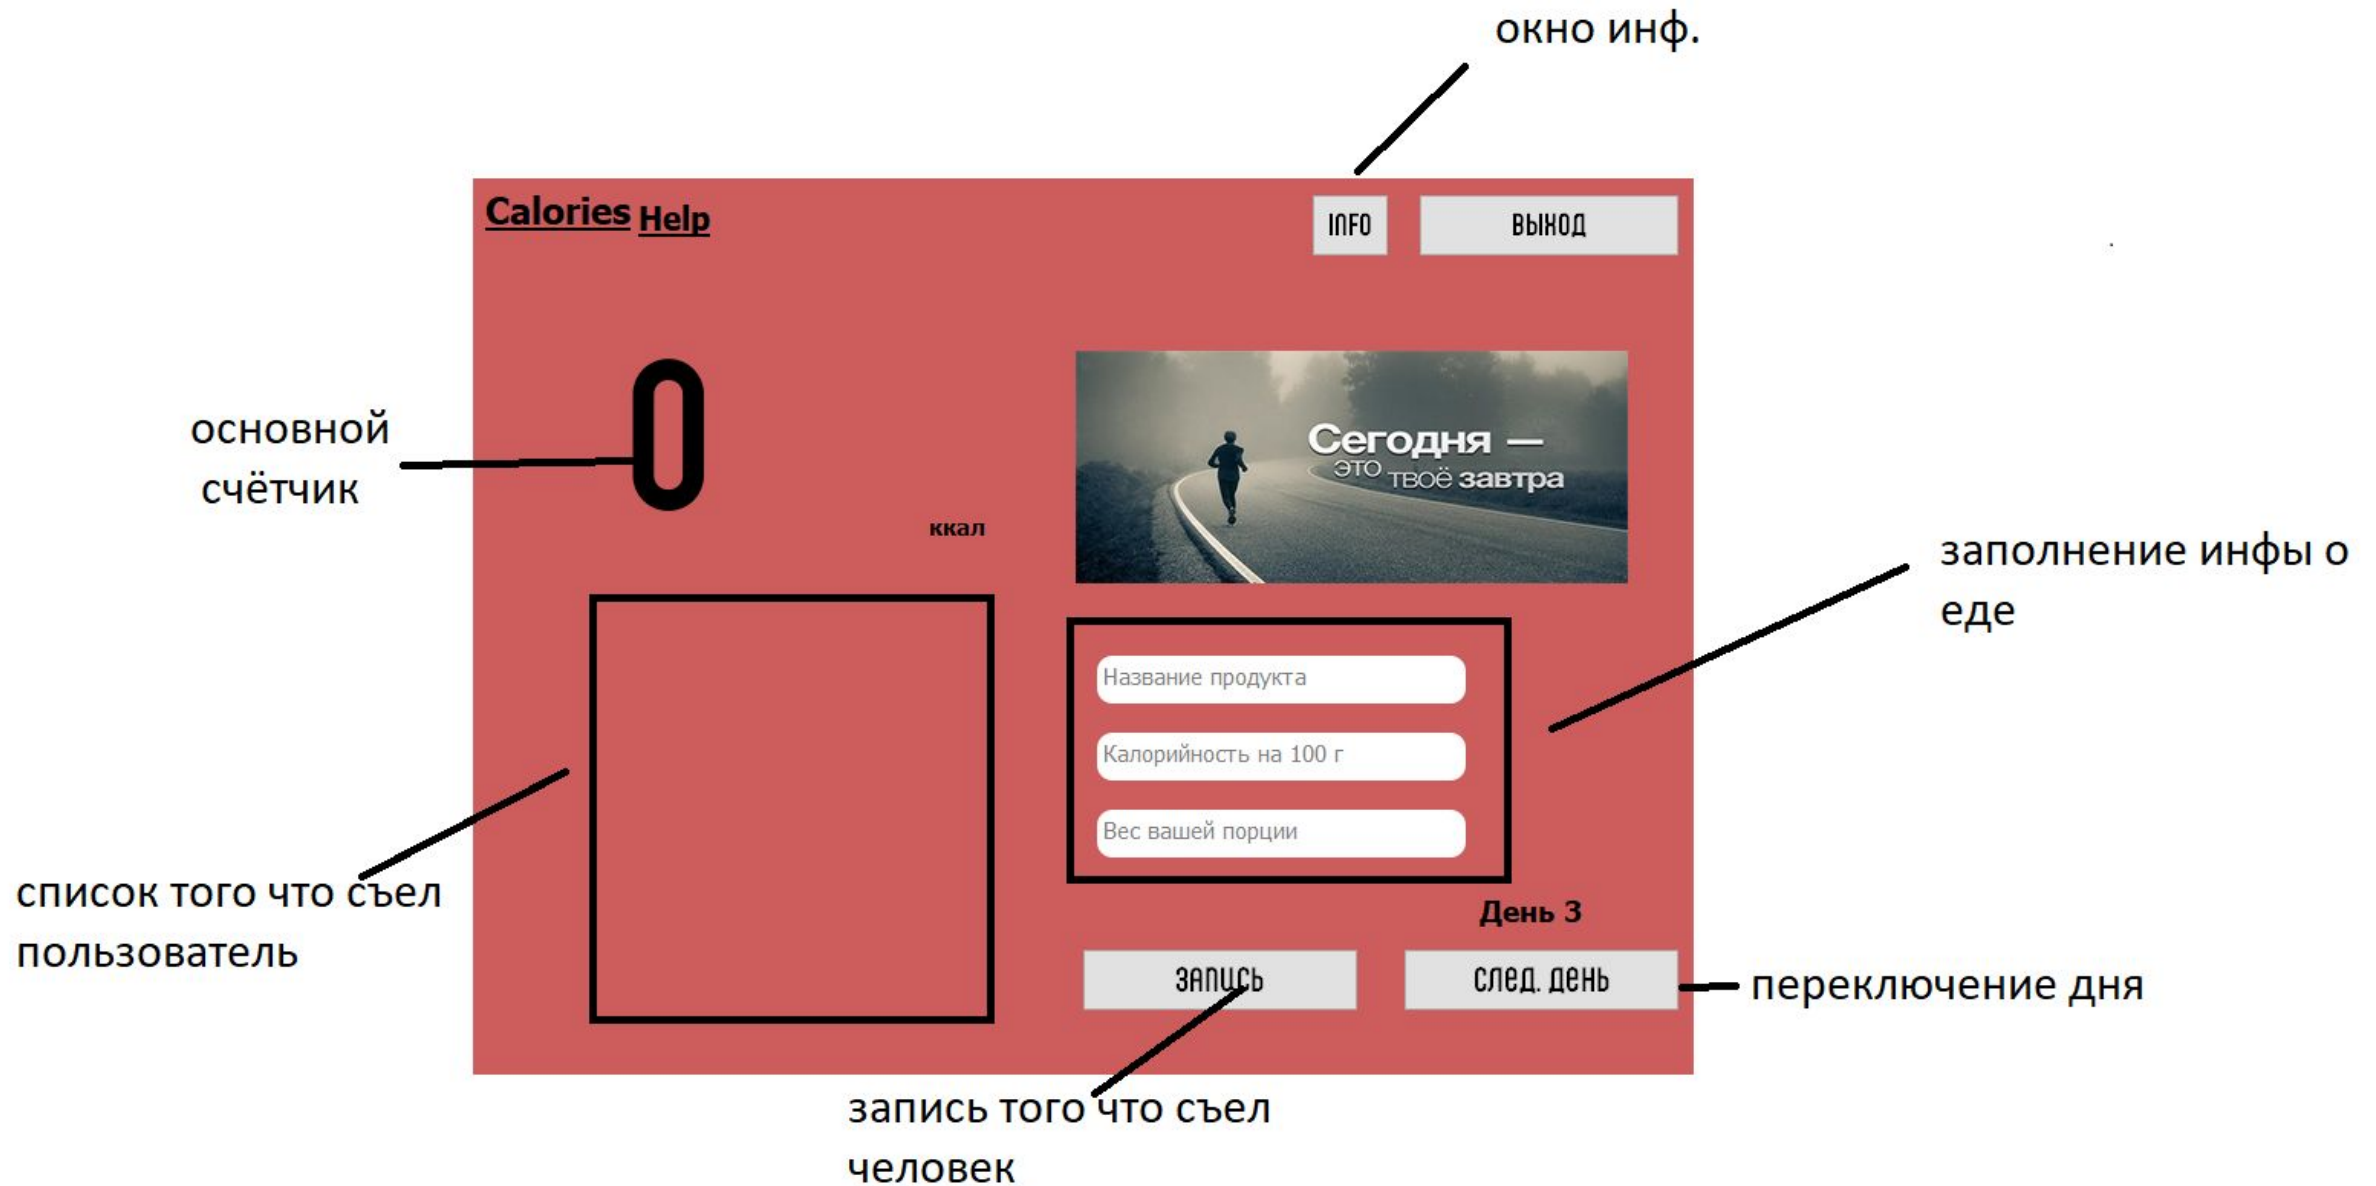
окно инф.

Calories Help

INFO

ВЫХОД

основной счётчик

0

ккал

Сегодня — это твоё завтра

заполнение инфы о еде

Название продукта

Калорийность на 100 г

Вес вашей порции

список того что съел пользователь

День 3

ЗАПИСЬ

СЛЕД. ДЕНЬ

переключение дня

запись того что съел человек